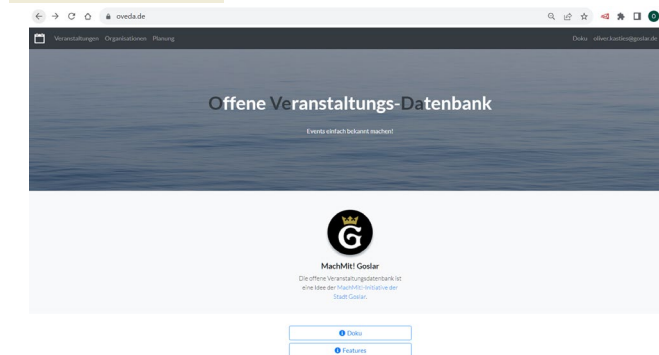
oveda.de

Veranstaltungen Organisationen Planung

Doku oliver.kastler@goslar.de

Offene Veranstaltungs-Datenbank

Events einfach bekannt machen!

G

MachMit! Goslar

Die offene Veranstaltungsdatenbank ist eine Idee der MachMit-Initiative der Stadt Goslar.

Doku

Features